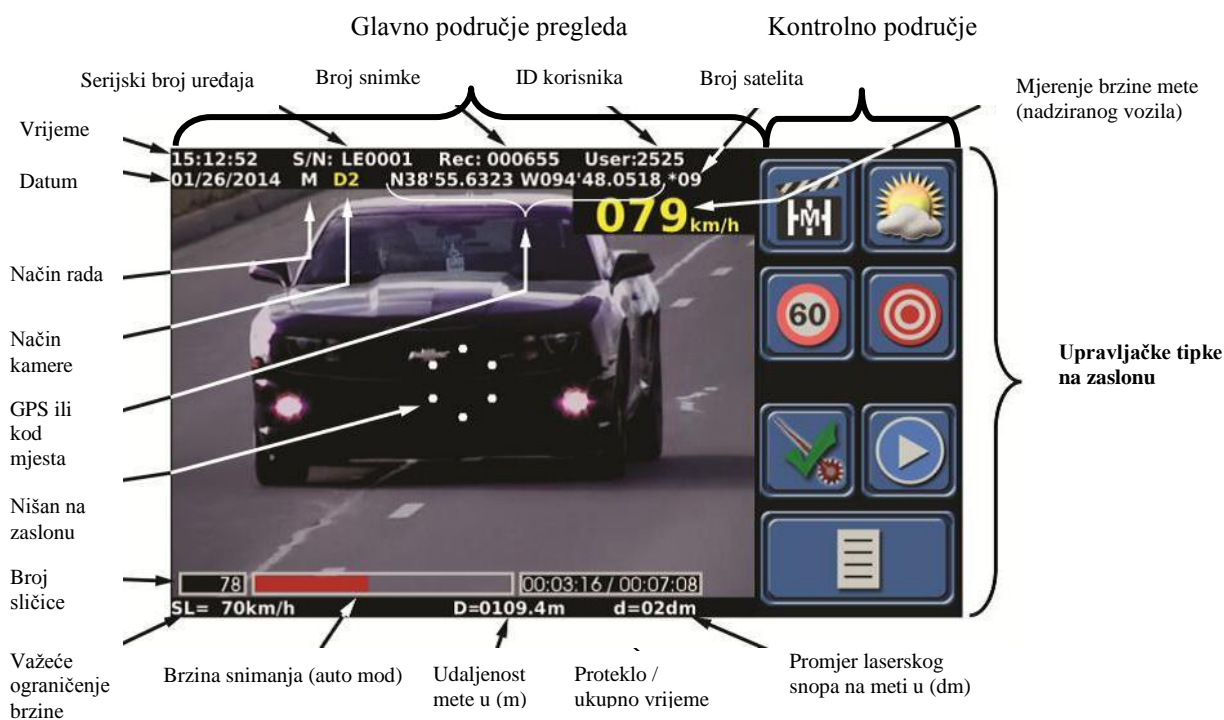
Glavno područje pregleda

Kontrolno područje

Serijski broj uređaja

Broj snimke

ID korisnika

Broj satelita

Mjerenje brzine mete (nadziranog vozila)

Vrijeme

Datum

15:12:52 S/N: LE0001 Rec: 000655 User:2525

01/26/2014 M D2 N38'55.6323 W094'48.0518 *09

079 km/h

Način rada

Način kamere

GPS ili kod mjesta

Nišan na zaslonu

Broj sličice

60

Upravljačke tipke na zaslonu

78

00:03:16 / 00:07:08

SL= 70km/h D=0109.4m d=02dm

Važeće ograničenje brzine

Brzina snimanja (auto mod)

Udaljenost mete u (m)

Proteklo / ukupno vrijeme

Promjer laserskog snopa na meti u (dm)